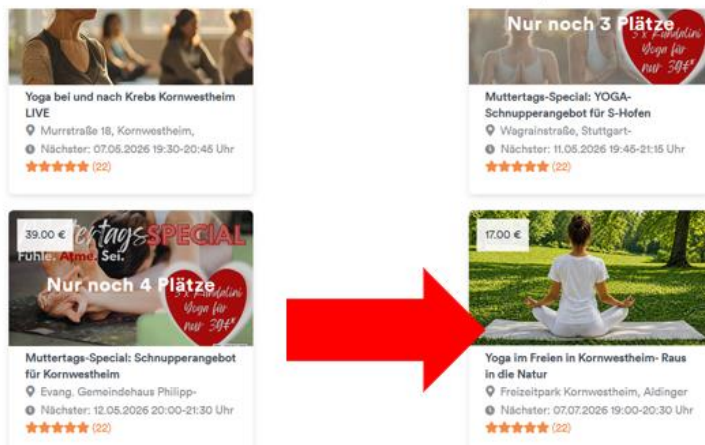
Yoga bei und nach Krebs Kornwestheim LIVE

Murrstraße 18, Kornwestheim,

Nächster: 07.05.2026 19:30-20:45 Uhr

(22)

Nur noch 3 Plätze

3 x Kundalini Yoga für nur 30€

Muttertags-Special: YOGA-Schnupperangebot für S-Hofen

Wagrainstraße, Stuttgart-

Nächster: 11.05.2026 19:45-21:15 Uhr

(22)

39.00 €

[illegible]tags SPECIAL

Fühle. Atme. Sei.

Nur noch 4 Plätze

3 x Kundalini Yoga für nur 30€

Muttertags-Special: Schnupperangebot für Kornwestheim

Evang. Gemeindehaus Philipp-

Nächster: 12.05.2026 20:00-21:30 Uhr

(22)

17.00 €

Yoga im Freien in Kornwestheim- Raus in die Natur

Freizeitpark Kornwestheim, Aldinger

Nächster: 07.07.2026 19:00-20:30 Uhr

(22)